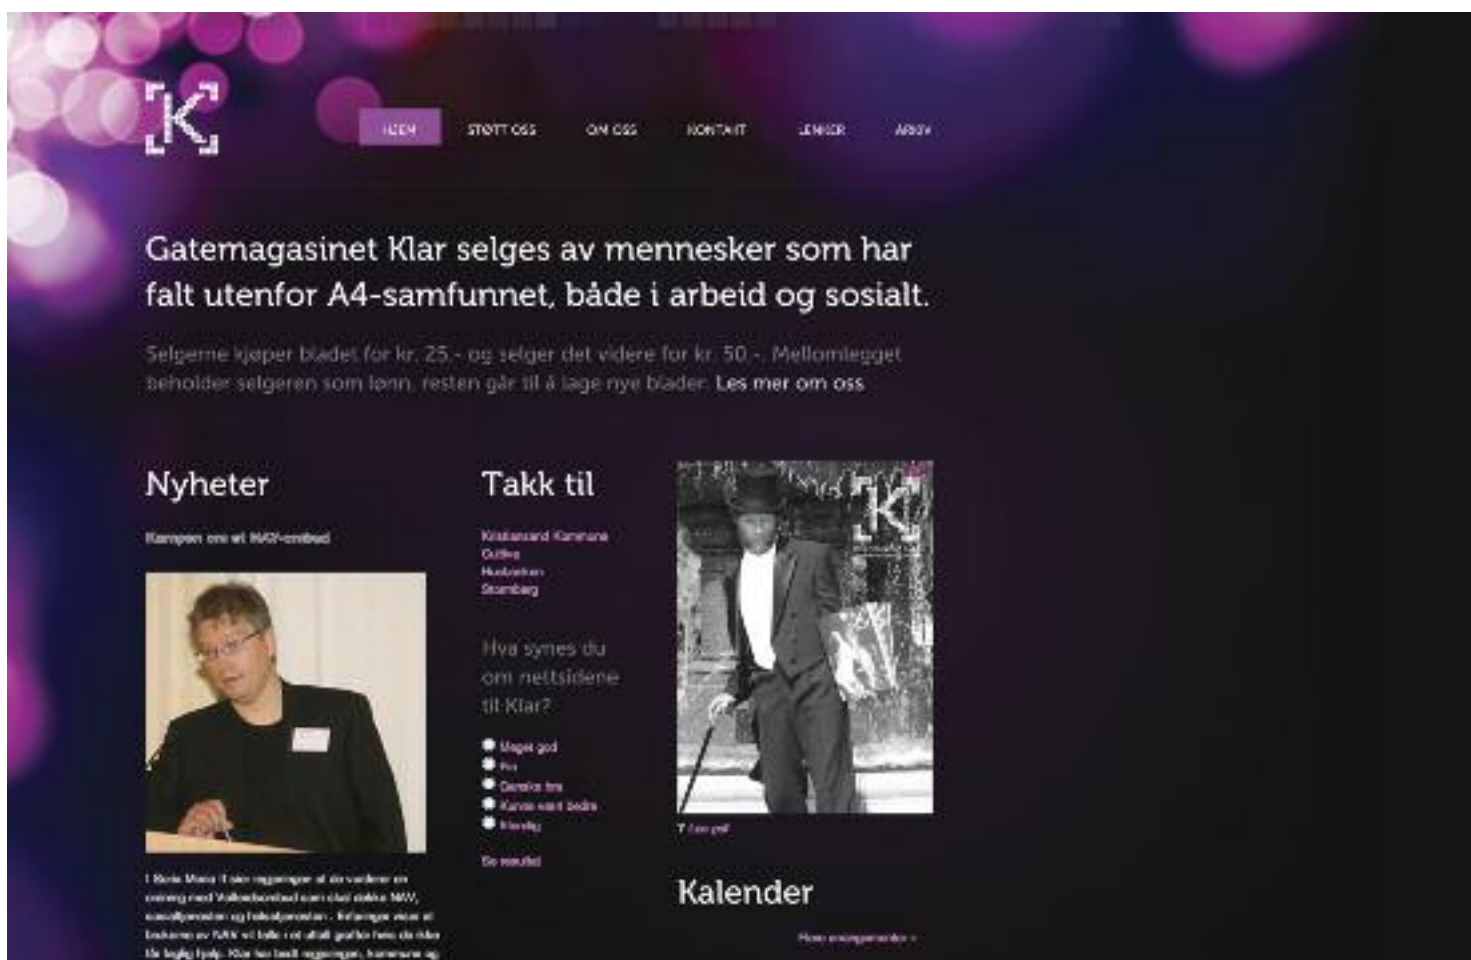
[K]

IDEEN STØTT OSS OM OSS KONTAKT LENKER ARKIV

Gatemagasinet Klar selges av mennesker som har falt utenfor A4-samfunnet, både i arbeid og sosialt.

Selgerne kjøper bladet for kr. 25,- og selger det videre for kr. 50,-. Mellomlegget beholder selgeren som lønn, resten går til å lage nye blader. Les mer om oss

Nyheter

Kampen om et NAV-embud

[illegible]

Takk til

Kristiansand Kommune
Gullea
Husbanken
Stormberg

Hva synes du om nettsidene til Klar?

Meget god
Fin
Greit nok
Kunne vært bedre
Elendig

Se resultat

[K]

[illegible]

Kalender

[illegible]